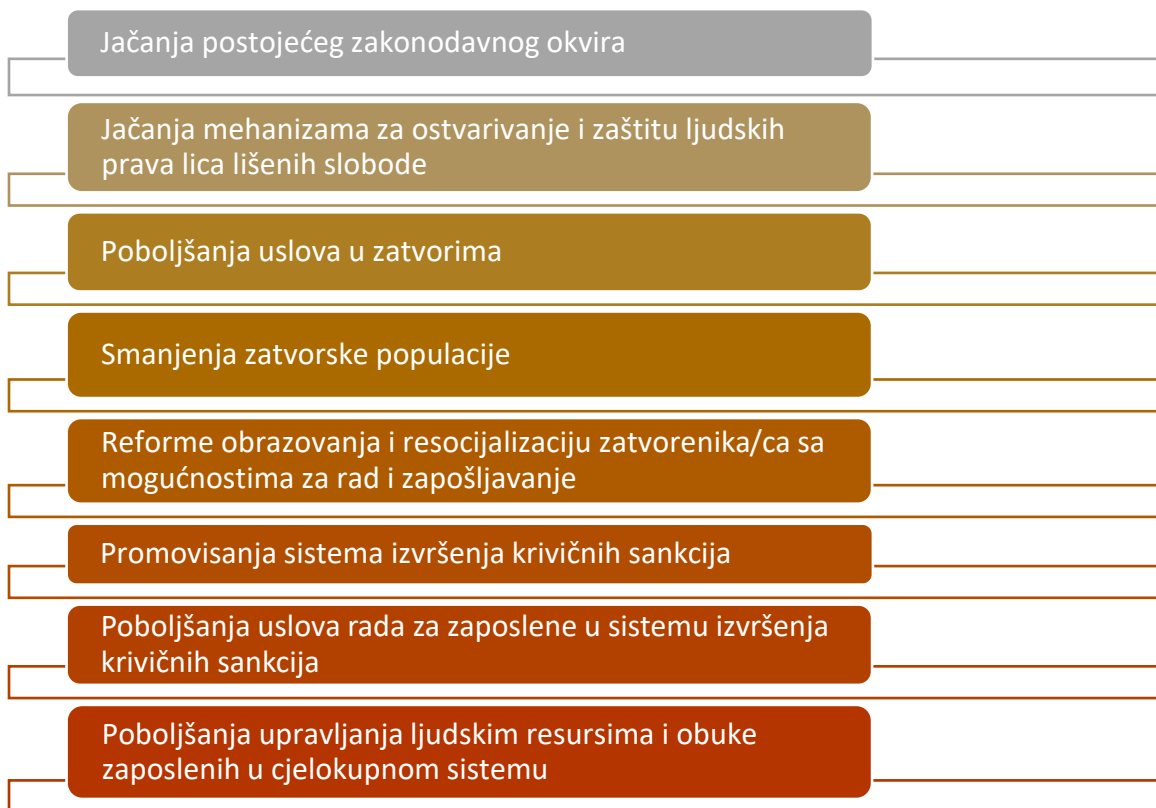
Jačanja postojećeg zakonodavnog okvira

Jačanja mehanizama za ostvarivanje i zaštitu ljudskih prava lica lišenih slobode

Poboljšanja uslova u zatvorima

Smanjenja zatvorske populacije

Reforme obrazovanja i resocijalizaciju zatvorenika/ca sa mogućnostima za rad i zapošljavanje

Promovisanja sistema izvršenja krivičnih sankcija

Poboljšanja uslova rada za zaposlene u sistemu izvršenja krivičnih sankcija

Poboljšanja upravljanja ljudskim resursima i obuke zaposlenih u cjelokupnom sistemu